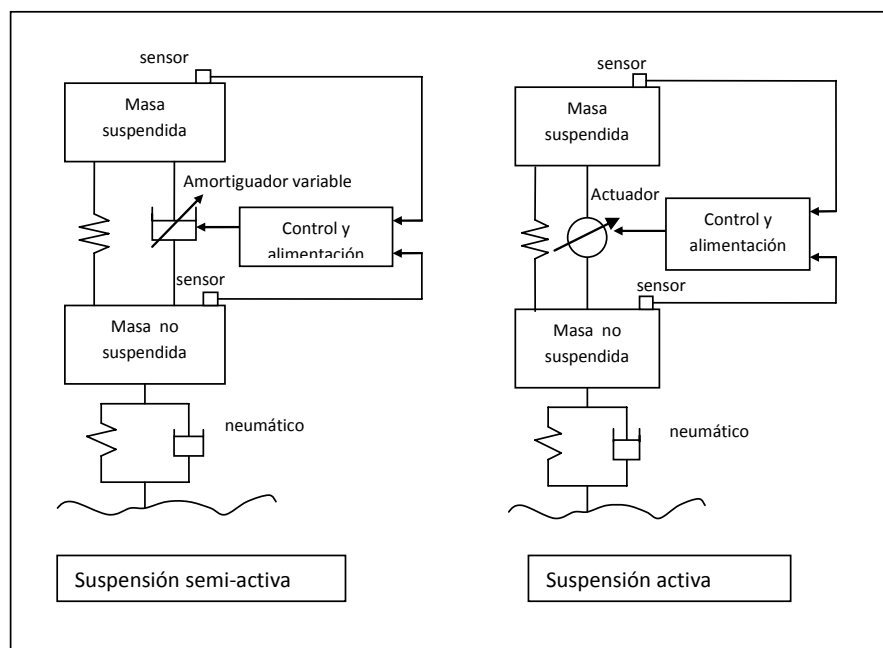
sensor

Masa suspendida

Amortiguador variable

Control y alimentación

sensor

Masa no suspendida

neumático

Suspensión semi-activa

sensor

Masa suspendida

Actuador

Control y alimentación

sensor

Masa no suspendida

neumático

Suspensión activa